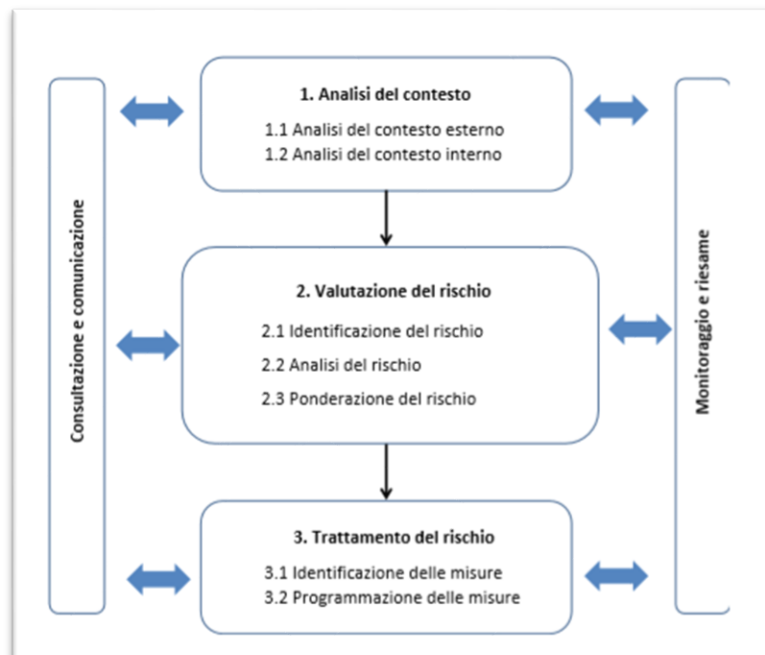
Consultazione e comunicazione

1. Analisi del contesto

1.1 Analisi del contesto esterno
1.2 Analisi del contesto interno

2. Valutazione del rischio

2.1 Identificazione del rischio
2.2 Analisi del rischio
2.3 Ponderazione del rischio

3. Trattamento del rischio

3.1 Identificazione delle misure
3.2 Programmazione delle misure

Monitoraggio e riesame